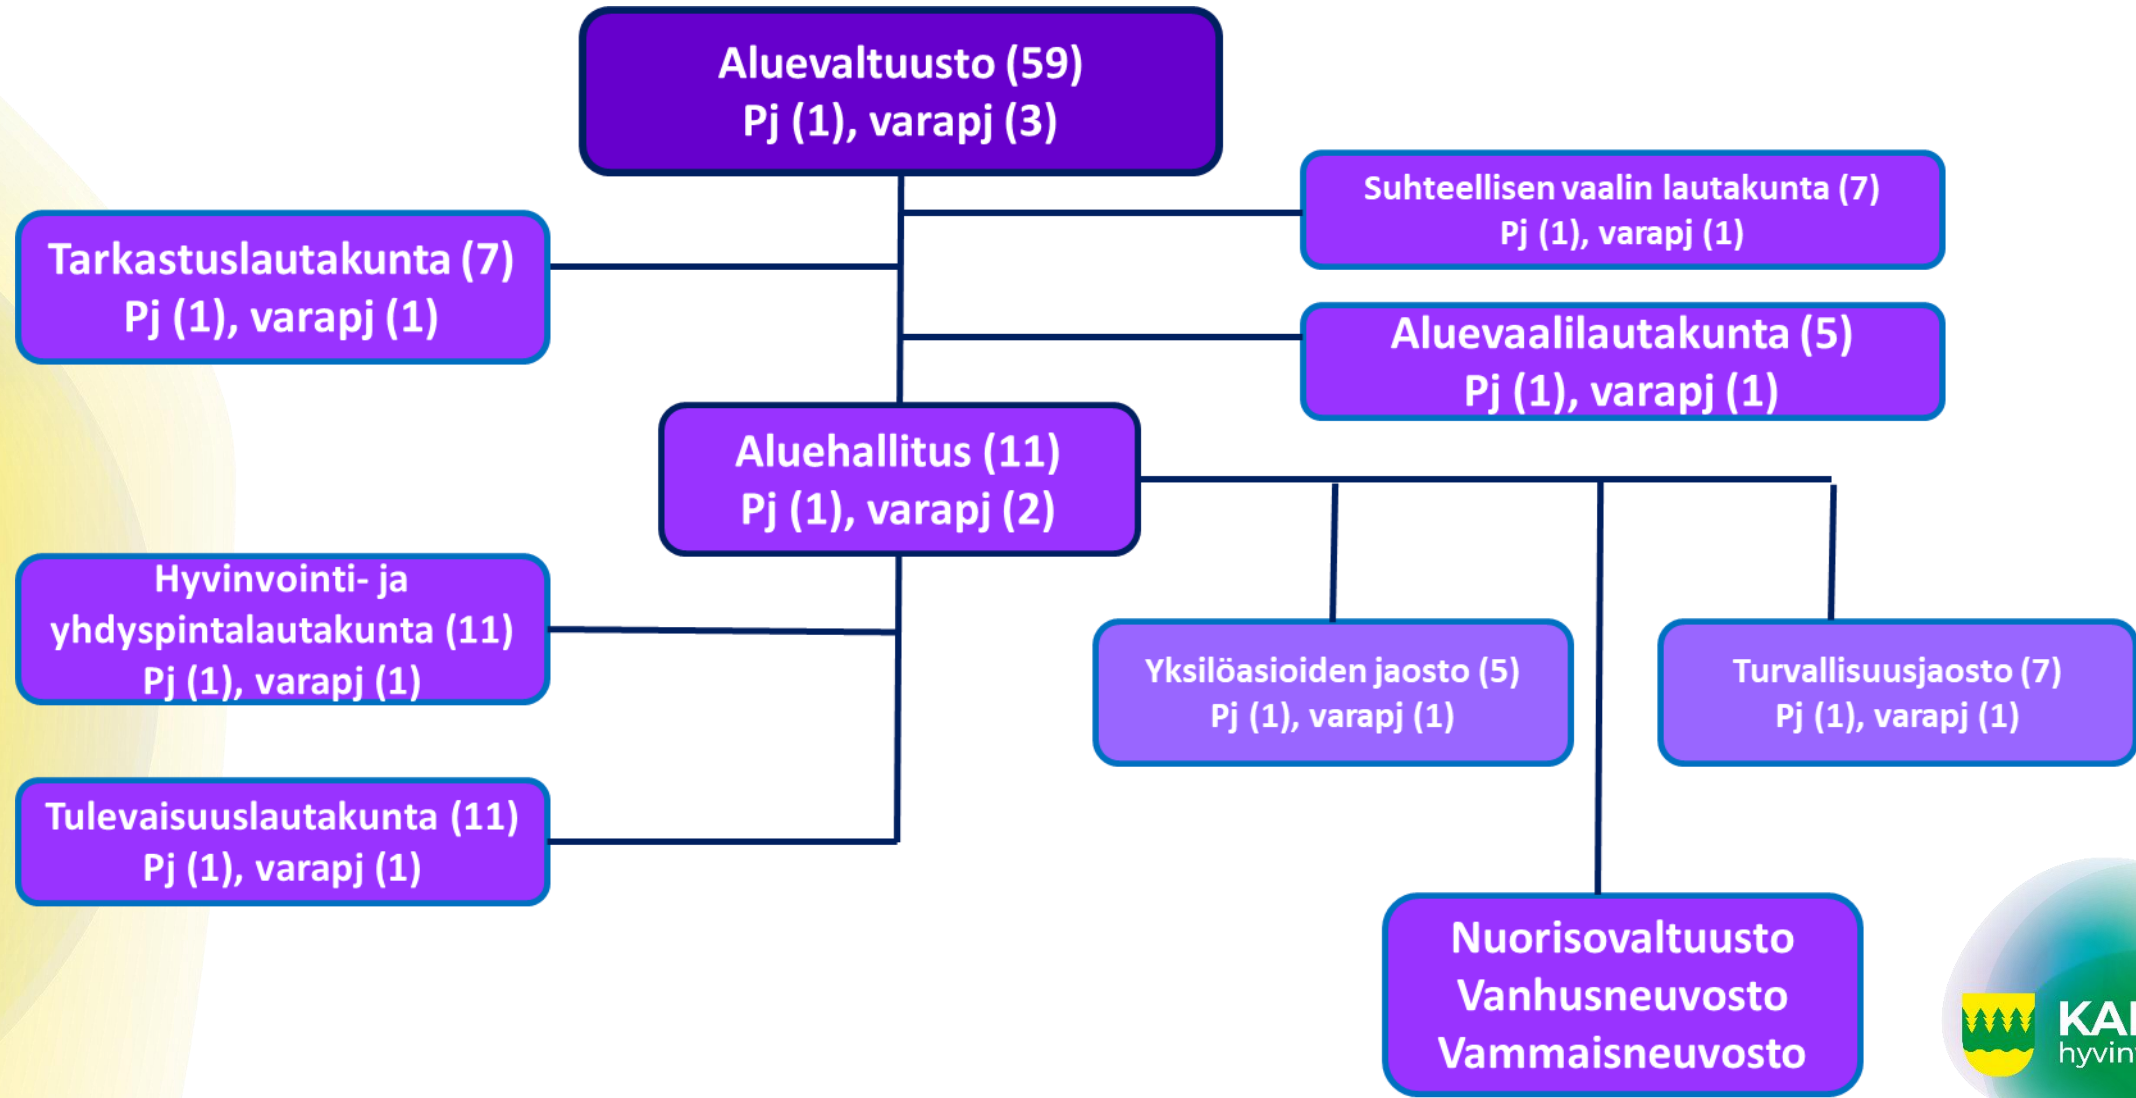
Aluevaltuusto (59)
Pj (1), varapj (3)

Suhteellisen vaalin lautakunta (7)
Pj (1), varapj (1)

Tarkastuslautakunta (7)
Pj (1), varapj (1)

Aluevaalilautakunta (5)
Pj (1), varapj (1)

Aluehallitus (11)
Pj (1), varapj (2)

Hyvinvointi- ja yhdyspintalautakunta (11)
Pj (1), varapj (1)

Yksilöasioiden jaosto (5)
Pj (1), varapj (1)

Turvallisuusjaosto (7)
Pj (1), varapj (1)

Tulevaisuuslautakunta (11)
Pj (1), varapj (1)

Nuorisovaltuusto
Vanhusneuvosto
Vammaisneuvosto

KA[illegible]
hyvin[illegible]